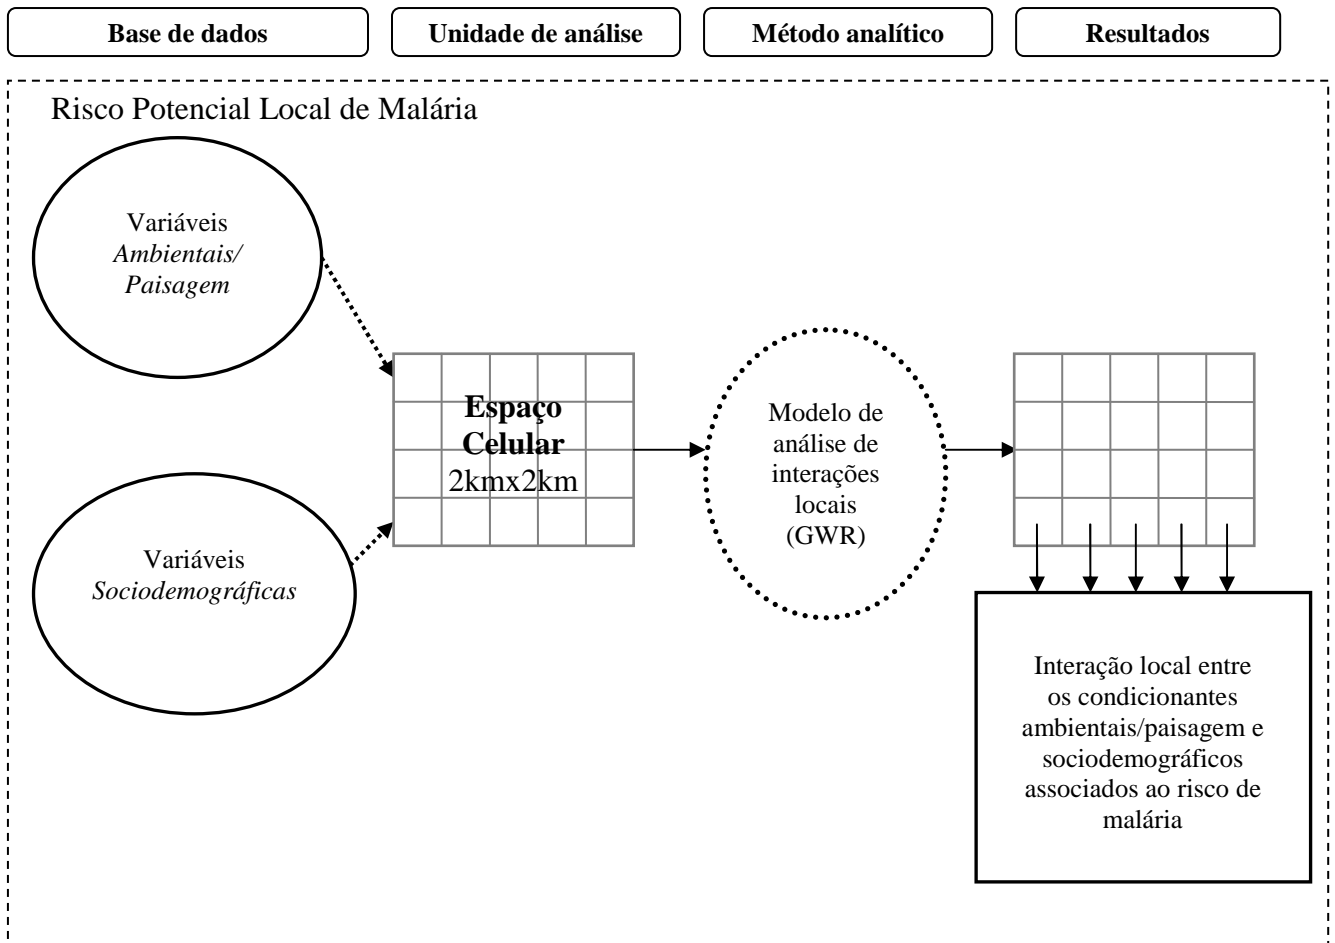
Base de dados

Unidade de análise

Método analítico

Resultados

Risco Potencial Local de Malária

Variáveis
*Ambientais/ Paisagem*

Variáveis
*Sociodemográficas*

**Espaço Celular**
2kmx2km

Modelo de análise de interações locais (GWR)

Interação local entre os condicionantes ambientais/paisagem e sociodemográficos associados ao risco de malária